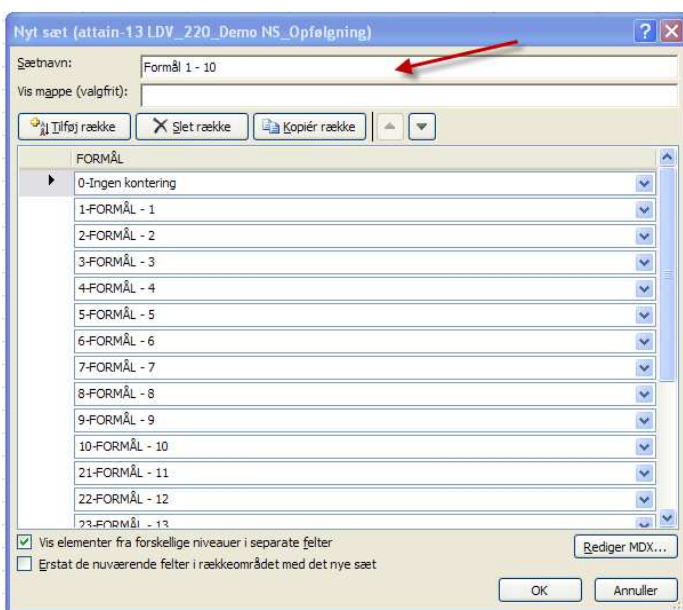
Nyt sæt (attain-13 LDV_220_Demo NS_Opfølgning)

Sætnavn: Formål 1 - 10
Vis mappe (valgfrit):

Tilføj række | Slet række | Kopiér række

| | FORMÅL |
|---|---|
| | 0-Ingen kontering |
| | 1-FORMÅL - 1 |
| | 2-FORMÅL - 2 |
| | 3-FORMÅL - 3 |
| | 4-FORMÅL - 4 |
| | 5-FORMÅL - 5 |
| | 6-FORMÅL - 6 |
| | 7-FORMÅL - 7 |
| | 8-FORMÅL - 8 |
| | 9-FORMÅL - 9 |
| | 10-FORMÅL - 10 |
| | 21-FORMÅL - 11 |
| | 22-FORMÅL - 12 |
| | 23-FORMÅL - 13 |

Vis elementer fra forskellige niveauer i separate felter
Rediger MDX...
Erstat de nuværende felter i rækkeområdet med det nye sæt
OK
Annuller